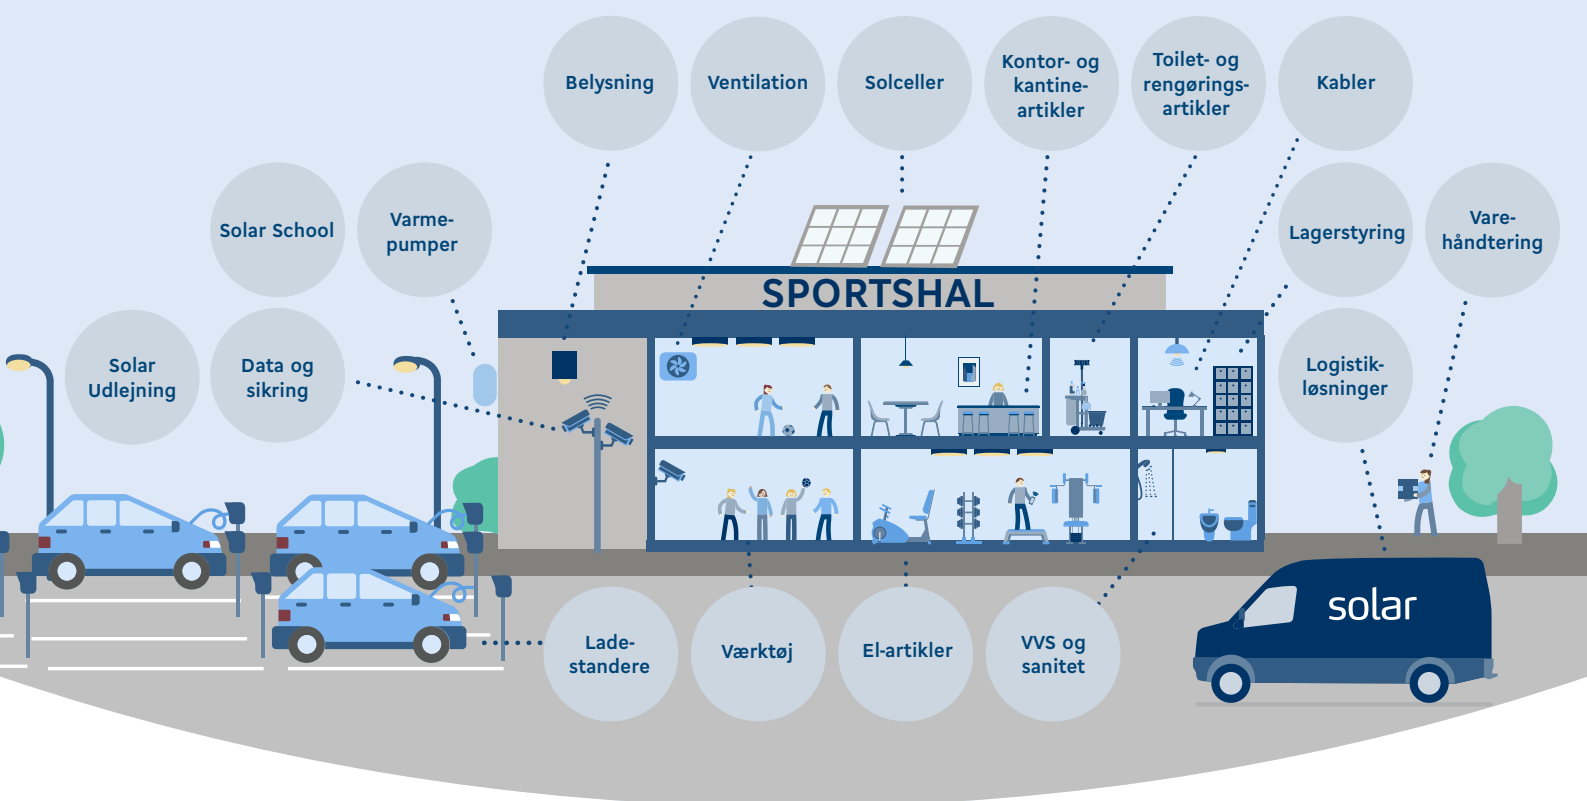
Belysning

Ventilation

Solceller

Kontor- og kantineartikler

Toilet- og rengøringsartikler

Kabler

Solar School

Varmepumper

Lagerstyring

Varehåndtering

SPORTSHAL

Solar Udlejning

Data og sikring

Logistikløsninger

solar

Ladestandere

Værktøj

El-artikler

VVS og sanitet